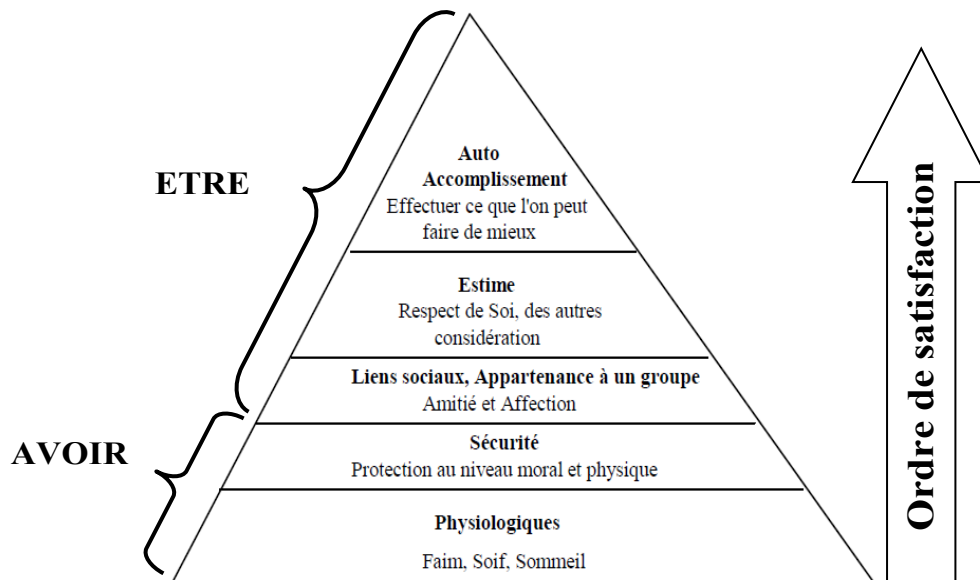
ETRE

AVOIR

Auto Accomplissement
Effectuer ce que l'on peut faire de mieux

Estime
Respect de Soi, des autres considération

Liens sociaux, Appartenance à un groupe
Amitié et Affection

Sécurité
Protection au niveau moral et physique

Physiologiques
Faim, Soif, Sommeil

Ordre de satisfaction